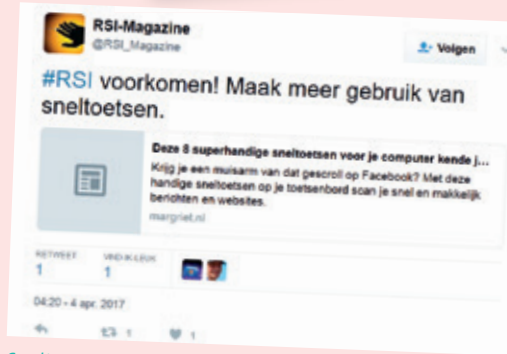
RSI-Magazine
@RSI_Magazine

Volgen

#RSI voorkomen! Maak meer gebruik van sneltoetsen.

Deze 8 superhandige sneltoetsen voor je computer kende j...
Krijg je een muisarm van dat gescroll op Facebook? Met deze handige sneltoetsen op je toetsenbord scan je snel en makkelijk berichten en websites.
margriet.nl

RETWEET
1
VIND-IK-LEUK
1

04:20 - 4 apr. 2017

1
1